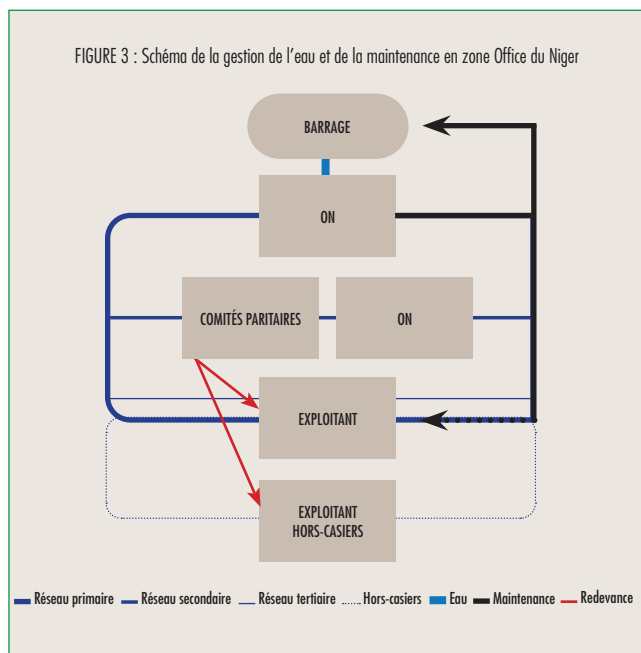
FIGURE 3 : Schéma de la gestion de l'eau et de la maintenance en zone Office du Niger

BARRAGE

ON

COMITÉS PARITAIRES

ON

EXPLOITANT

EXPLOITANT HORS-CASIERS

Réseau primaire
Réseau secondaire
Réseau tertiaire
Hors-casiers
Eau
Maintenance
Redevance